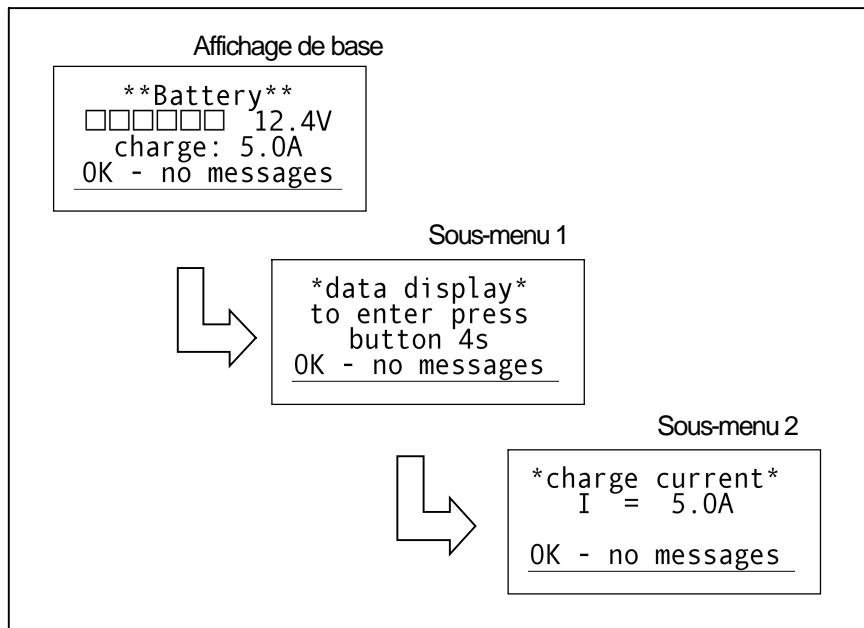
Affichage de base

**Battery**
□□□□□□ 12.4V
charge: 5.0A
OK - no messages

Sous-menu 1

*data display*
to enter press
button 4s
OK - no messages

Sous-menu 2

*charge current*
I = 5.0A

OK - no messages